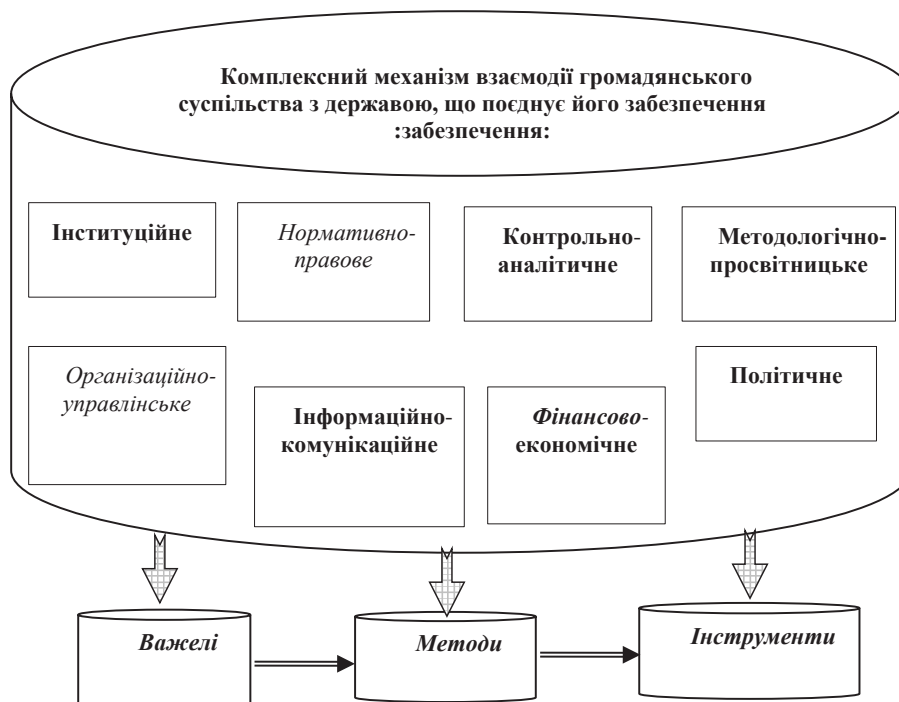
Комплексний механізм взаємодії громадянського суспільства з державою, що поєднує його забезпечення :забезпечення:

Інституційне

Нормативно-правове

Контрольно-аналітичне

Методологічно-просвітницьке

Організаційно-управлінське

Інформаційно-комунікаційне

Фінансово-економічне

Політичне

Важелі

Методи

Інструменти